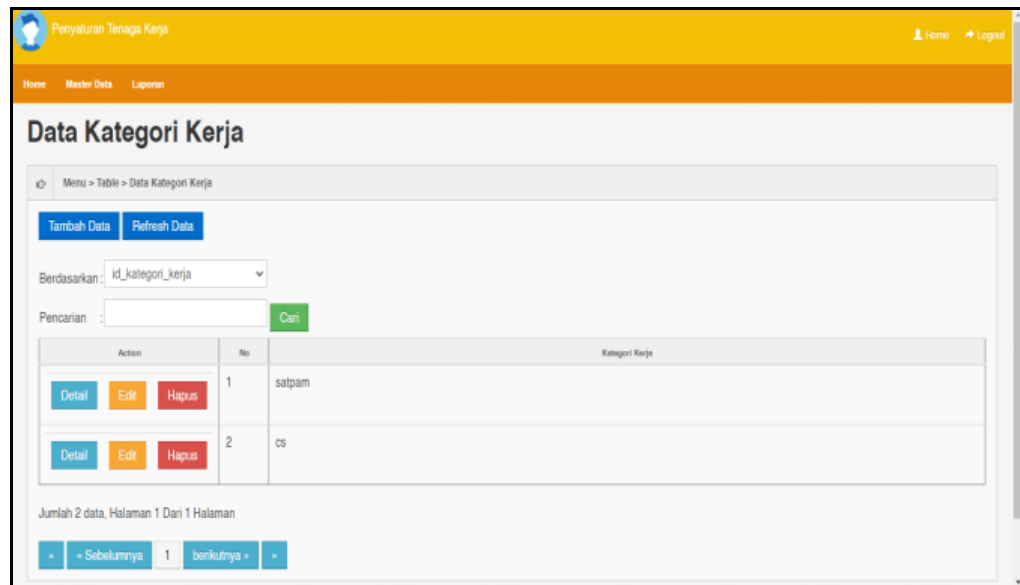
Penyaluran Tenaga Kerja

Home Logout

Home Master Data Laporan

Data Kategori Kerja

Menu > Table > Data Kategori Kerja

Tambah Data Refresh Data

Berdasarkan : id_kategori_kerja

Pencarian : Cari

| Action | No | Kategori Kerja |
|---|---|---|
| Detail Edit Hapus | 1 | satpam |
| Detail Edit Hapus | 2 | cs |

Jumlah 2 data, Halaman 1 Dari 1 Halaman

« « Sebelumnya 1 berikutnya » »